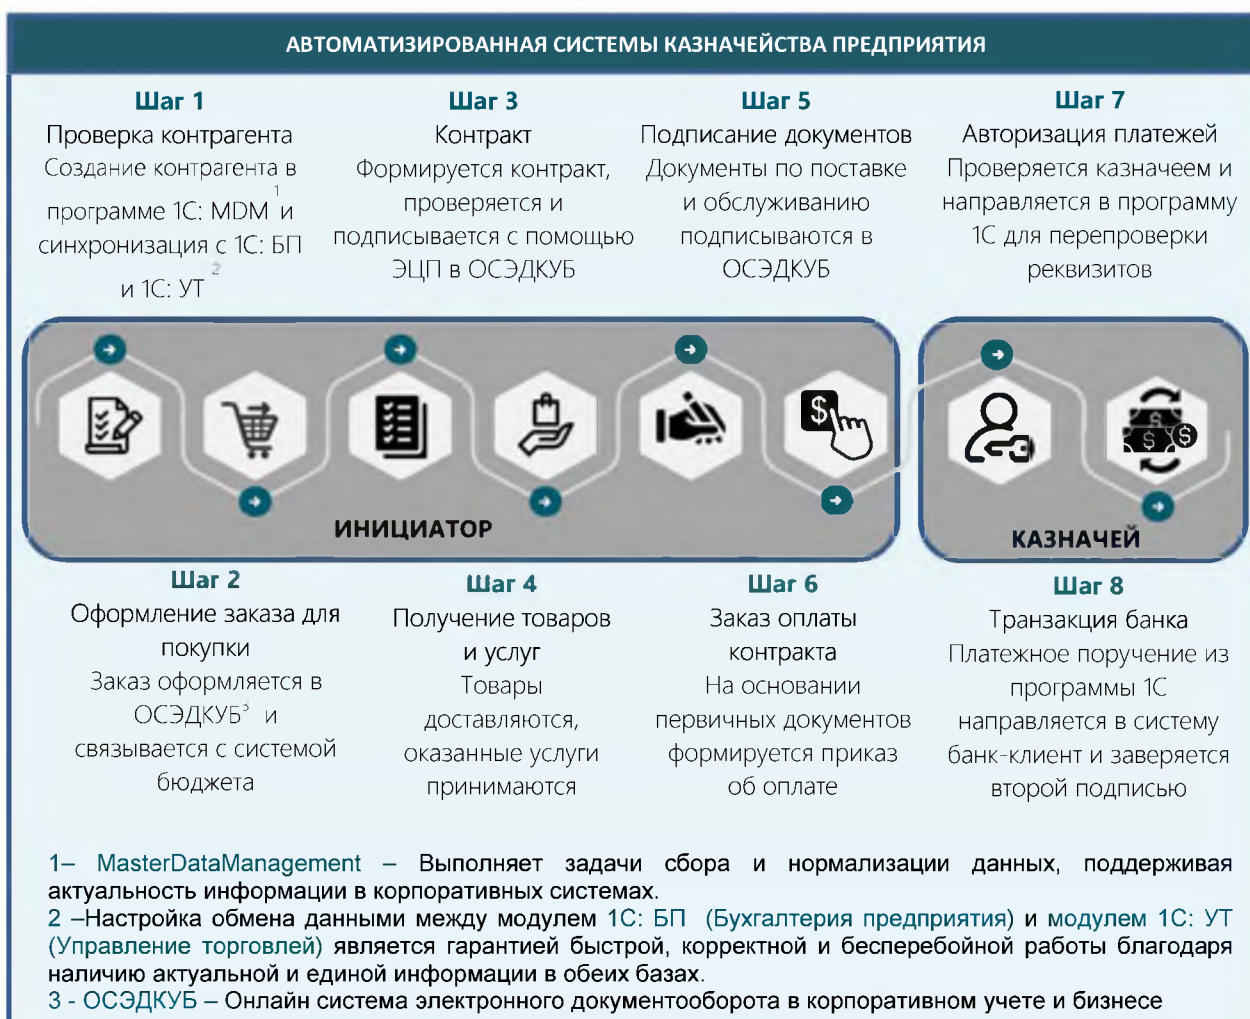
АВТОМАТИЗИРОВАННАЯ СИСТЕМЫ КАЗНАЧЕЙСТВА ПРЕДПРИЯТИЯ

Шаг 1
Проверка контрагента
Создание контрагента в программе 1С: MDM$^1$ и синхронизация с 1С: БП и 1С: УТ$^2$

Шаг 3
Контракт
Формируется контракт, проверяется и подписывается с помощью ЭЦП в ОСЭДКУБ

Шаг 5
Подписание документов
Документы по поставке и обслуживанию подписываются в ОСЭДКУБ

Шаг 7
Авторизация платежей
Проверяется казначеем и направляется в программу 1С для перепроверки реквизитов

ИНИЦИАТОР

КАЗНАЧЕЙ

Шаг 2
Оформление заказа для покупки
Заказ оформляется в ОСЭДКУБ$^3$ и связывается с системой бюджета

Шаг 4
Получение товаров и услуг
Товары доставляются, оказанные услуги принимаются

Шаг 6
Заказ оплаты контракта
На основании первичных документов формируется приказ об оплате

Шаг 8
Транзакция банка
Платежное поручение из программы 1С направляется в систему банк-клиент и заверяется второй подписью

1– MasterDataManagement – Выполняет задачи сбора и нормализации данных, поддерживая актуальность информации в корпоративных системах.
2 –Настройка обмена данными между модулем 1С: БП (Бухгалтерия предприятия) и модулем 1С: УТ (Управление торговлей) является гарантией быстрой, корректной и бесперебойной работы благодаря наличию актуальной и единой информации в обеих базах.
3 - ОСЭДКУБ – Онлайн система электронного документооборота в корпоративном учете и бизнесе